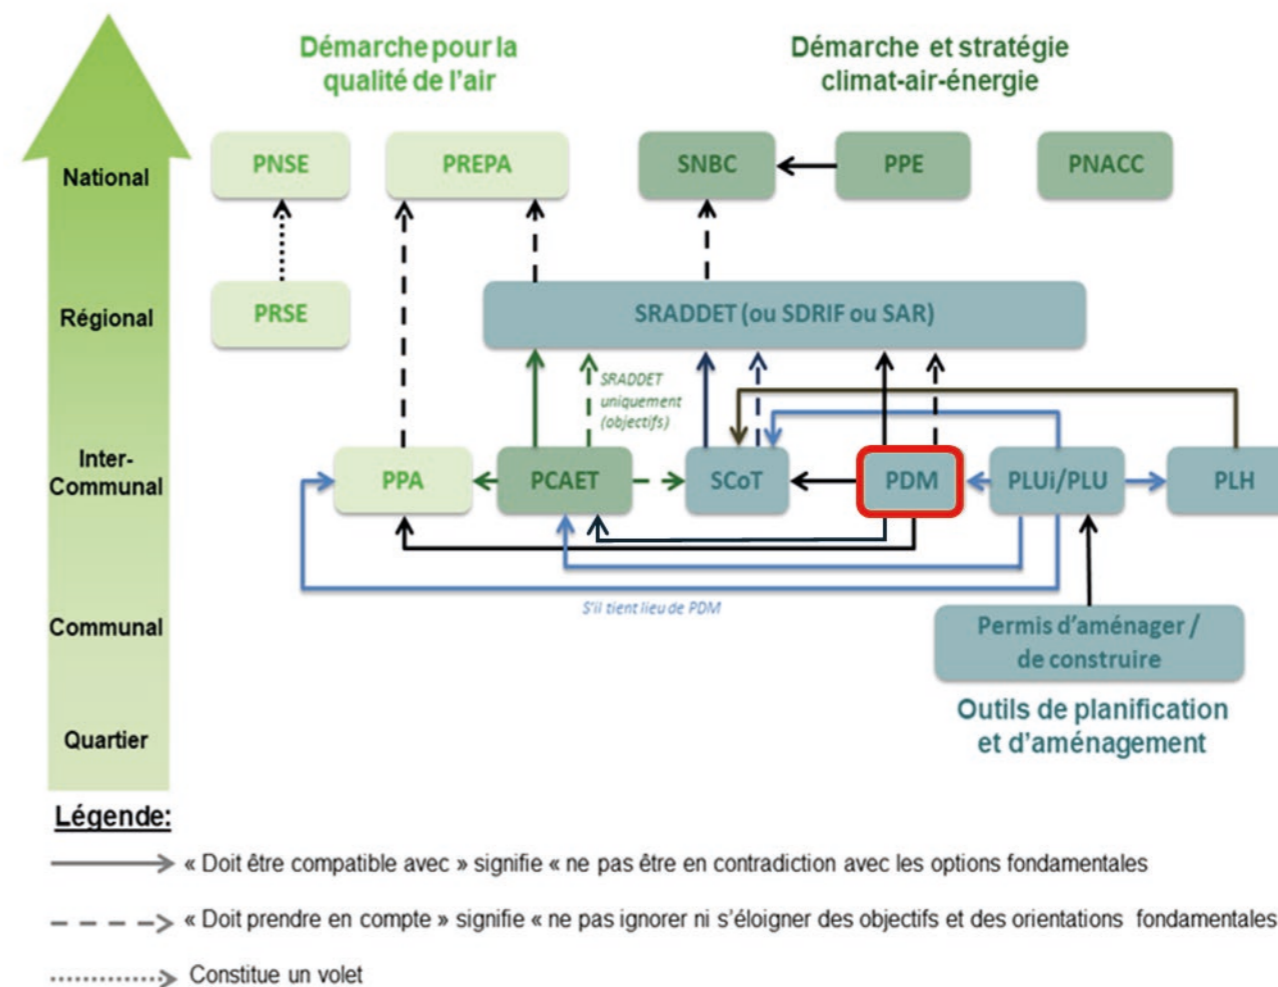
Démarche pour la qualité de l'air

Démarche et stratégie climat-air-énergie

National

Régional

Inter-Communal

Communal

Quartier

PNSE

PREPA

SNBC

PPE

PNACC

PRSE

SRADDET (ou SDRIF ou SAR)

SRADDET uniquement (objectifs)

PPA

PCAET

SCoT

PDM

PLUi/PLU

PLH

S'il tient lieu de PDM

Permis d'aménager / de construire

Outils de planification et d'aménagement

Légende:

« Doit être compatible avec » signifie « ne pas être en contradiction avec les options fondamentales

« Doit prendre en compte » signifie « ne pas ignorer ni s'éloigner des objectifs et des orientations fondamentales

Constitue un volet